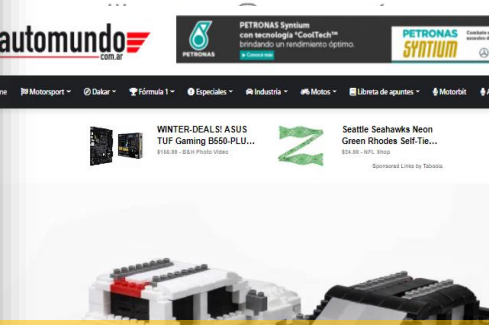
automundo
.com.ar

PETRONAS
PETRONAS Syntium con tecnología "CoolTech" brindando un rendimiento óptimo.
Conocé más
PETRONAS SYNTIUM

me Motorsport Dakar Fórmula 1 Especiales Industria Motos Libreta de apuntes Motorbit

WINTER-DEALS! ASUS TUF Gaming B550-PLU...
$166.89 - B&H Photo Video

Seattle Seahawks Neon Green Rhodes Self-Tie...
$24.99 - NFL Shop

Sponsored Links by Taboola